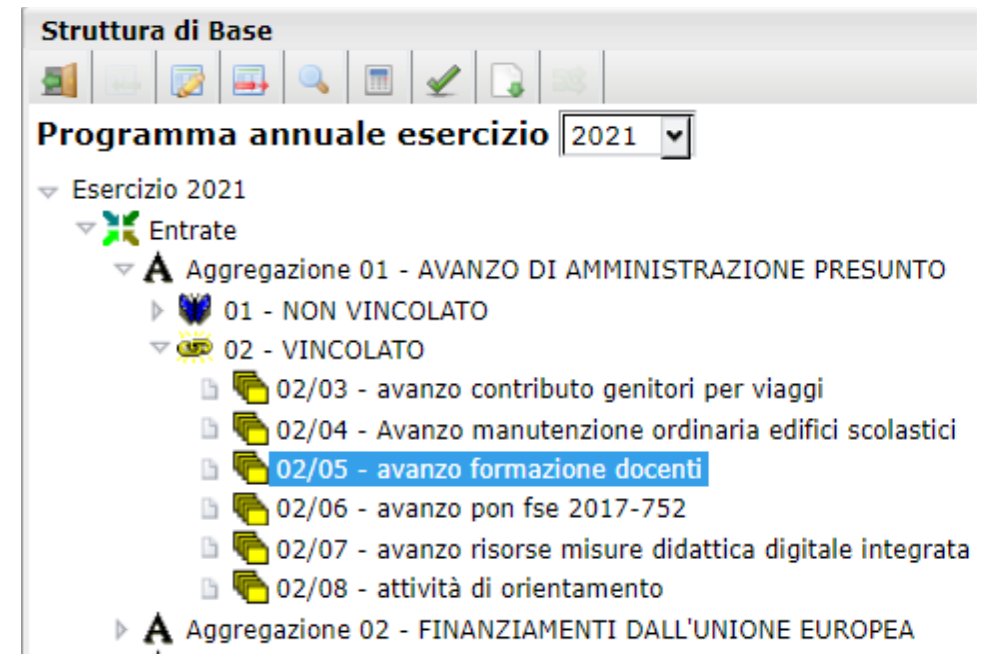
Struttura di Base

Programma annuale esercizio 2021

Esercizio 2021
Entrate
Aggregazione 01 - AVANZO DI AMMINISTRAZIONE PRESUNTO
01 - NON VINCOLATO
02 - VINCOLATO
02/03 - avanzo contributo genitori per viaggi
02/04 - Avanzo manutenzione ordinaria edifici scolastici
02/05 - avanzo formazione docenti
02/06 - avanzo pon fse 2017-752
02/07 - avanzo risorse misure didattica digitale integrata
02/08 - attività di orientamento
Aggregazione 02 - FINANZIAMENTI DALL'UNIONE EUROPEA